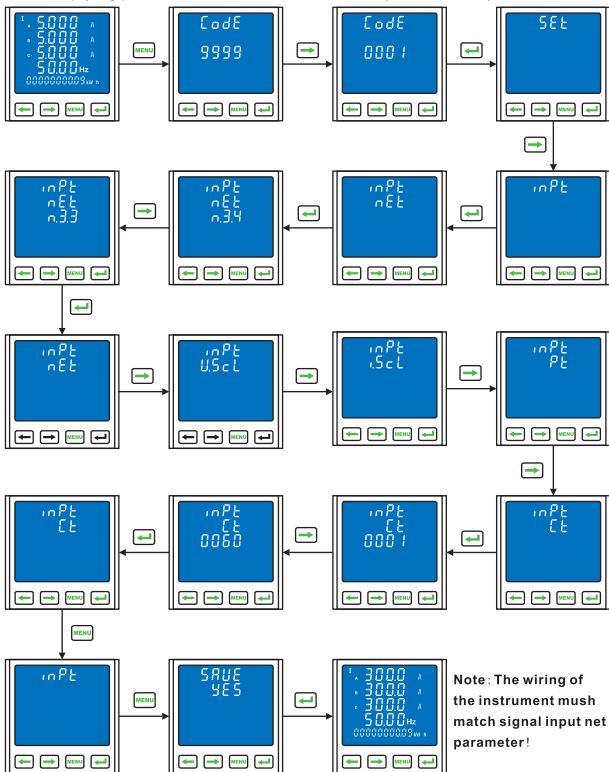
I
A 5.000 A
B 5.000 A
C 5.000 A
50.00 Hz
000000000 kW h

MENU

CodE
9999

CodE
0001

SEt

inPt

inPt
nEt

inPt
nEt
n.3.4

inPt
nEt
n.3.3

inPt
nEt

inPt
U.ScL

inPt
I.ScL

inPt
Pt

inPt
Ct

inPt
Ct
0001

inPt
Ct
0060

inPt
Ct

MENU

inPt

MENU

SAUE
YES

I
A 300.0 A
B 300.0 A
C 300.0 A
50.00 Hz
000000000 kW h

Note: The wiring of the instrument mush match signal input net parameter!